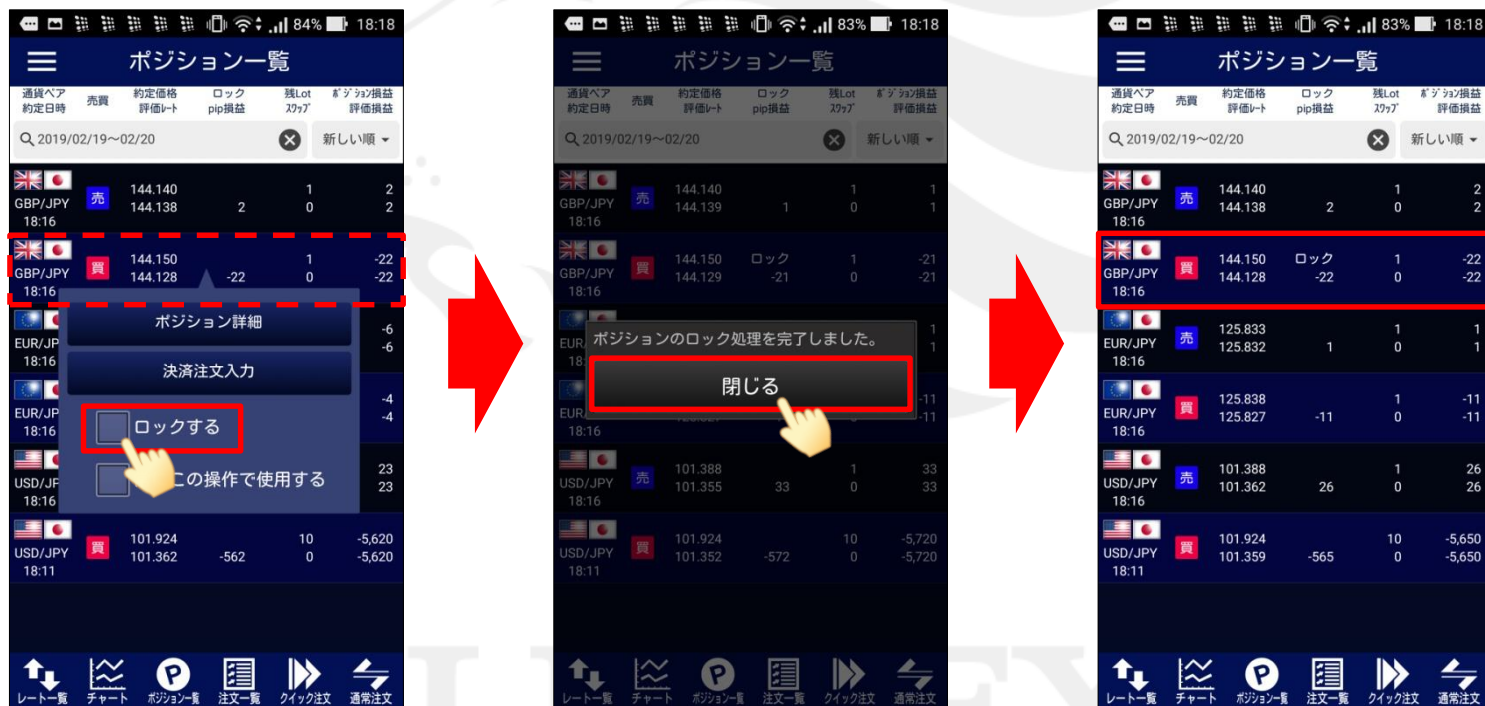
84% 18:18
ポジション一覧
通貨ペア 約定日時 | 売買 | 約定価格 評価レート | ロック pip損益 | 残Lot スワップ | ポジション損益 評価損益

2019/02/19～02/20 新しい順

GBP/JPY 18:16 売 144.140 144.138 2 1 0 2 2
GBP/JPY 18:16 買 144.150 144.128 -22 1 0 -22 -22
EUR/JP 18:16 -6 -6
EUR/JP 18:16 -4 -4
USD/JP 18:16 23 23
USD/JPY 18:11 買 101.924 101.362 -562 10 0 -5,620 -5,620

ポジション詳細
決済注文入力
ロックする
この操作で使用する

レート一覧 チャート ポジション一覧 注文一覧 クイック注文 通常注文

83% 18:18
ポジション一覧
通貨ペア 約定日時 | 売買 | 約定価格 評価レート | ロック pip損益 | 残Lot スワップ | ポジション損益 評価損益

2019/02/19～02/20 新しい順

GBP/JPY 18:16 売 144.140 144.139 1 1 0 1 1
GBP/JPY 18:16 買 144.150 144.129 ロック -21 1 0 -21 -21
EUR 18 1 1
EUR 18:16 -11 -11
USD/JPY 18:16 売 101.388 101.355 33 1 0 33 33
USD/JPY 18:11 買 101.924 101.352 -572 10 0 -5,720 -5,720

ポジションのロック処理を完了しました。
閉じる

レート一覧 チャート ポジション一覧 注文一覧 クイック注文 通常注文

83% 18:18
ポジション一覧
通貨ペア 約定日時 | 売買 | 約定価格 評価レート | ロック pip損益 | 残Lot スワップ | ポジション損益 評価損益

2019/02/19～02/20 新しい順

GBP/JPY 18:16 売 144.140 144.138 2 1 0 2 2
GBP/JPY 18:16 買 144.150 144.128 ロック -22 1 0 -22 -22
EUR/JPY 18:16 売 125.833 125.832 1 1 0 1 1
EUR/JPY 18:16 買 125.838 125.827 -11 1 0 -11 -11
USD/JPY 18:16 売 101.388 101.362 26 1 0 26 26
USD/JPY 18:11 買 101.924 101.359 -565 10 0 -5,650 -5,650

レート一覧 チャート ポジション一覧 注文一覧 クイック注文 通常注文